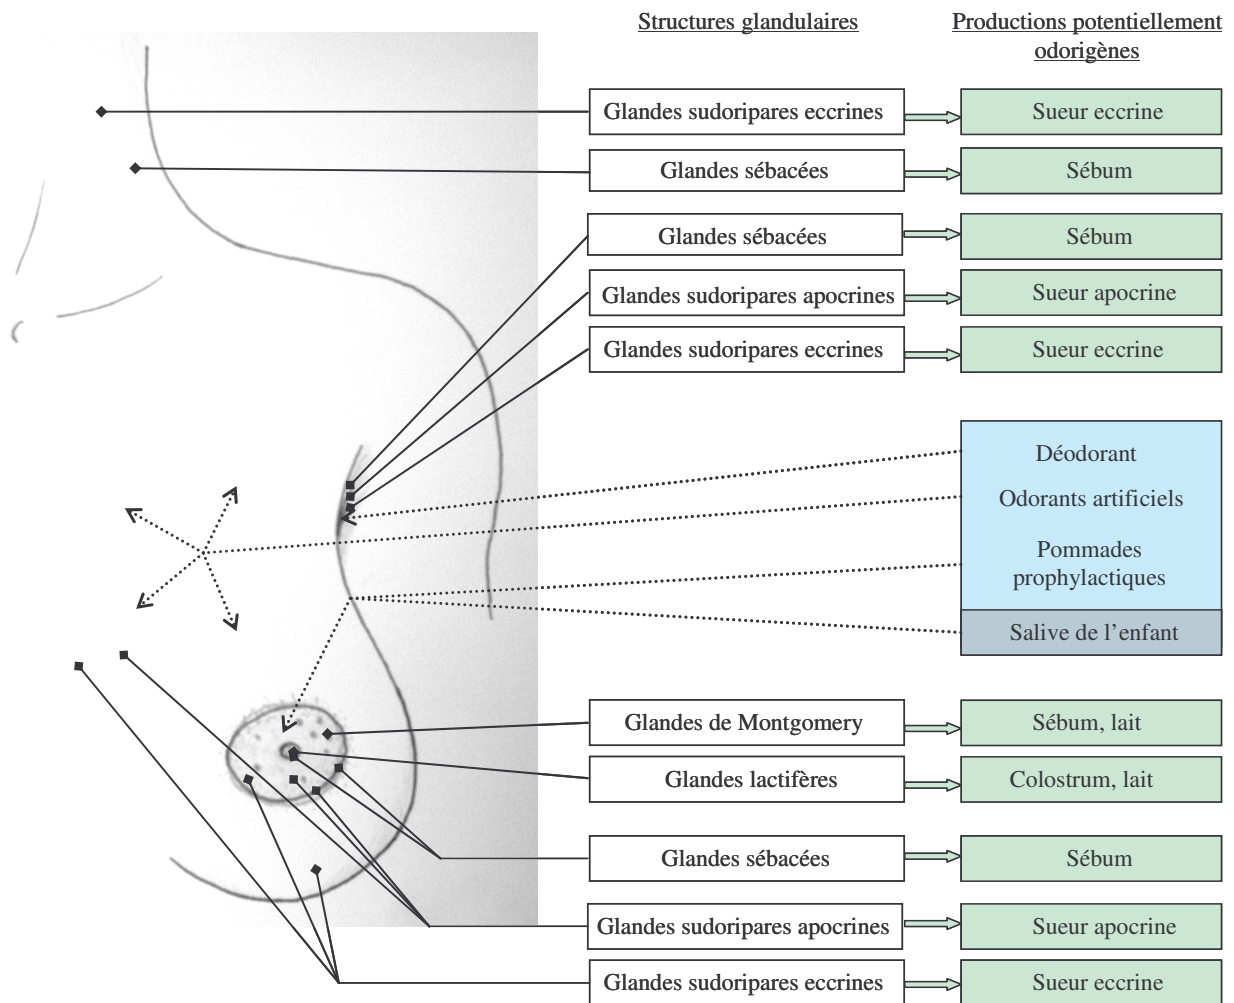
Structures glandulaires

Productions potentiellement odorigènes

Glandes sudoripares eccrines

Sueur eccrine

Glandes sébacées

Sébum

Glandes sébacées

Sébum

Glandes sudoripares apocrines

Sueur apocrine

Glandes sudoripares eccrines

Sueur eccrine

Déodorant

Odorants artificiels

Pommades prophylactiques

Salive de l'enfant

Glandes de Montgomery

Sébum, lait

Glandes lactifères

Colostrum, lait

Glandes sébacées

Sébum

Glandes sudoripares apocrines

Sueur apocrine

Glandes sudoripares eccrines

Sueur eccrine